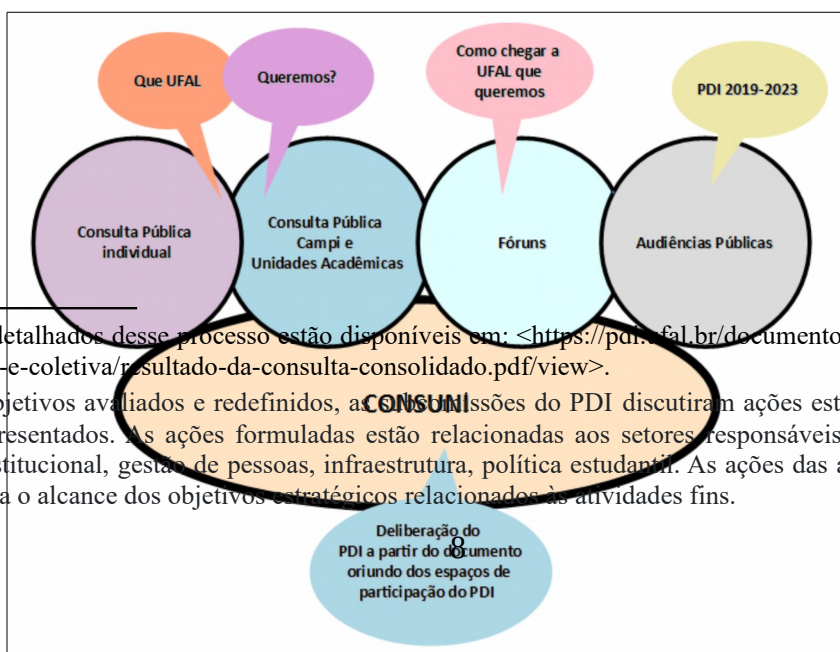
Que UFAL

Queremos?

Como chegar a UFAL que queremos

PDI 2019-2023

Consulta Pública individual

Consulta Pública Campi e Unidades Acadêmicas

Fóruns

Audiências Públicas

CONSUNI

Deliberação do PDI a partir do documento oriundo dos espaços de participação do PDI

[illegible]detalhados desse processo estão disponíveis em: <https://pdi.ufal.br/documento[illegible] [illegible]-e-coletiva/resultado-da-consulta-consolidado.pdf/view>.

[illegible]jetivos avaliados e redefinidos, as subcomissões do PDI discutiram ações est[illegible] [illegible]resentados. As ações formuladas estão relacionadas aos setores responsáveis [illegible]stitucional, gestão de pessoas, infraestrutura, política estudantil. As ações das a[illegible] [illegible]a o alcance dos objetivos estratégicos relacionados às atividades fins.

8